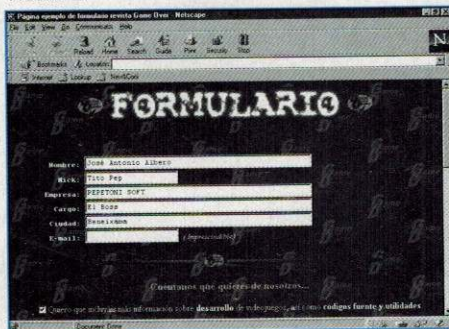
Pagina ejemplo de formulario revista Game Over - Netscape
File Edit View Go Communicator Help
Reload Home Search Guide Print Security Stop
Bookmarks Location:
Internet Lookup NewCool

FORMULARIO

Nombre: José Antonio Albero
Nick: Tito Pep
Empresa: PEPETONI SOFT
Cargo: El Boss
Ciudad: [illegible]
E-mail: (Imprescindible)

Cuéntanos que quieres de nosotros...

Quiero que me envíeis más información sobre desarrollo de videojuegos, así como códigos fuente y utilidades

Document: Done